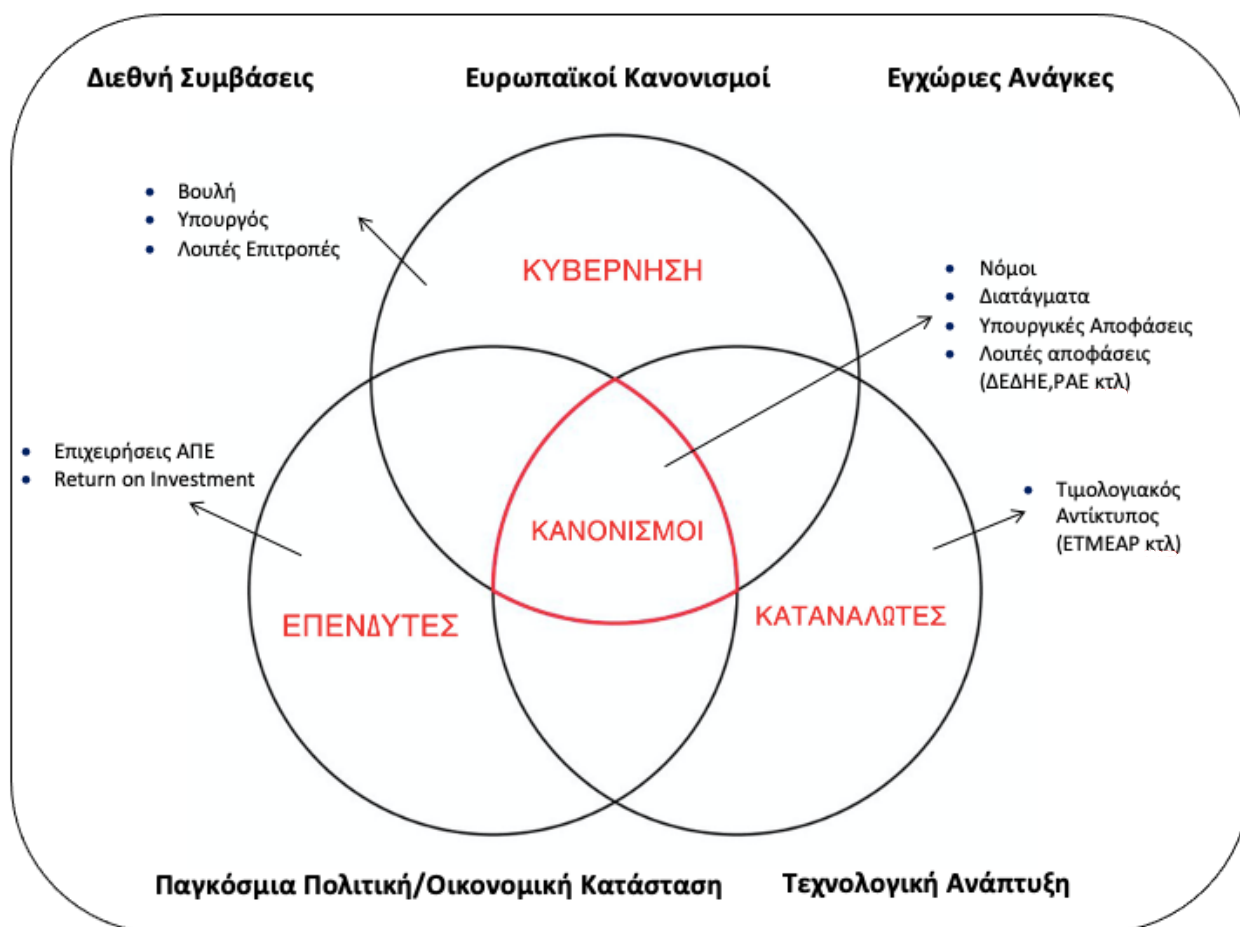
Διεθνή Συμβάσεις

Ευρωπαϊκοί Κανονισμοί

Εγχώριες Ανάγκες

- Βουλή
- Υπουργός
- Λοιπές Επιτροπές

ΚΥΒΕΡΝΗΣΗ

- Νόμοι
- Διατάγματα
- Υπουργικές Αποφάσεις
- Λοιπές αποφάσεις (ΔΕΔΗΕ,ΡΑΕ κτλ)

- Επιχειρήσεις ΑΠΕ
- Return on Investment

ΚΑΝΟΝΙΣΜΟΙ

- Τιμολογιακός Αντίκτυπος (ΕΤΜΕΑΡ κτλ)

ΕΠΕΝΔΥΤΕΣ

ΚΑΤΑΝΑΛΩΤΕΣ

Παγκόσμια Πολιτική/Οικονομική Κατάσταση

Τεχνολογική Ανάπτυξη